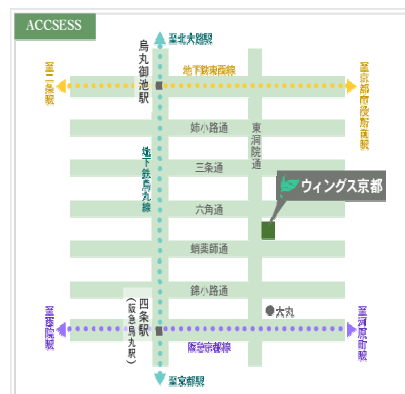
ACCSESS

至北大路駅

烏丸御池駅

至二条駅

地下鉄東西線

至京都市役所前駅

姉小路通

東洞院通

三条通

地下鉄烏丸線

ウィングス京都

六角通

蛸薬師通

錦小路通

大丸

四条駅（阪急烏丸駅）

至桂駅

阪急京都線

至河原町駅

至京都駅